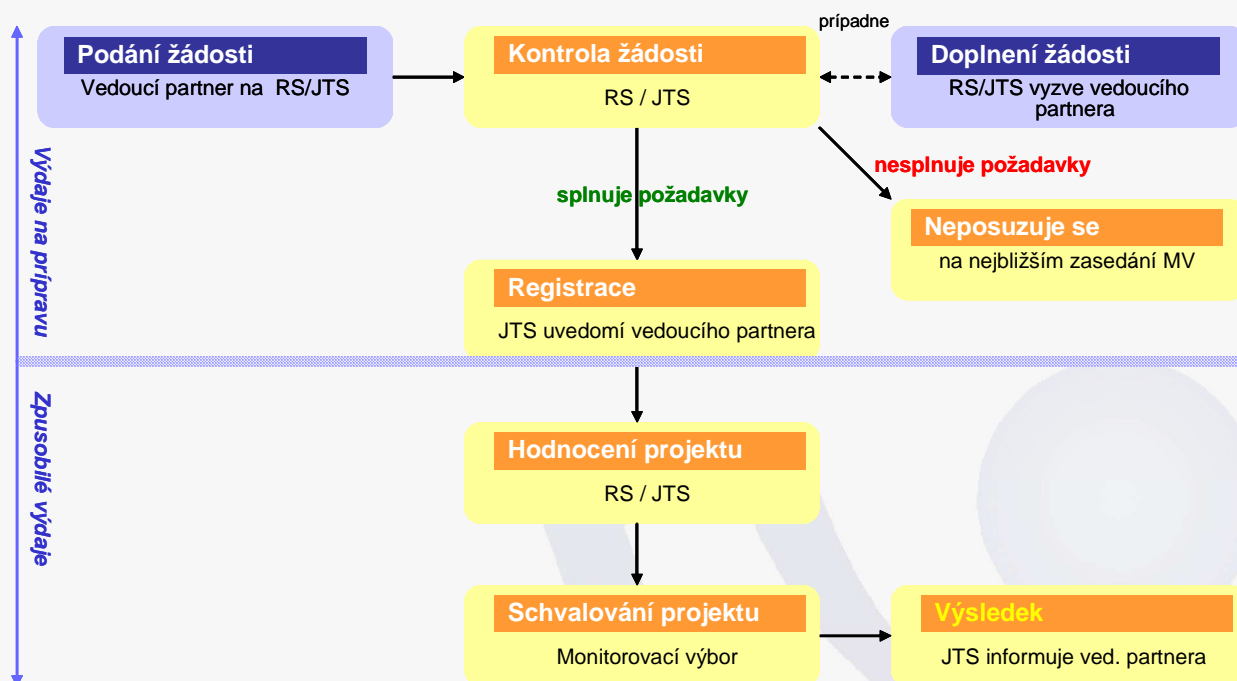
Výdaje na prípravu

Zpusobilé výdaje

Podání žádosti
Vedoucí partner na RS/JTS

Kontrola žádosti
RS / JTS

prípadne

Doplnení žádosti
RS/JTS vyzve vedoucího partnera

nesplnuje požadavky

splnuje požadavky

Neposuzuje se
na nejbližším zasedání MV

Registrace
JTS uvedomí vedoucího partnera

Hodnocení projektu
RS / JTS

Schvalování projektu
Monitorovací výbor

Výsledek
JTS informuje ved. partnera